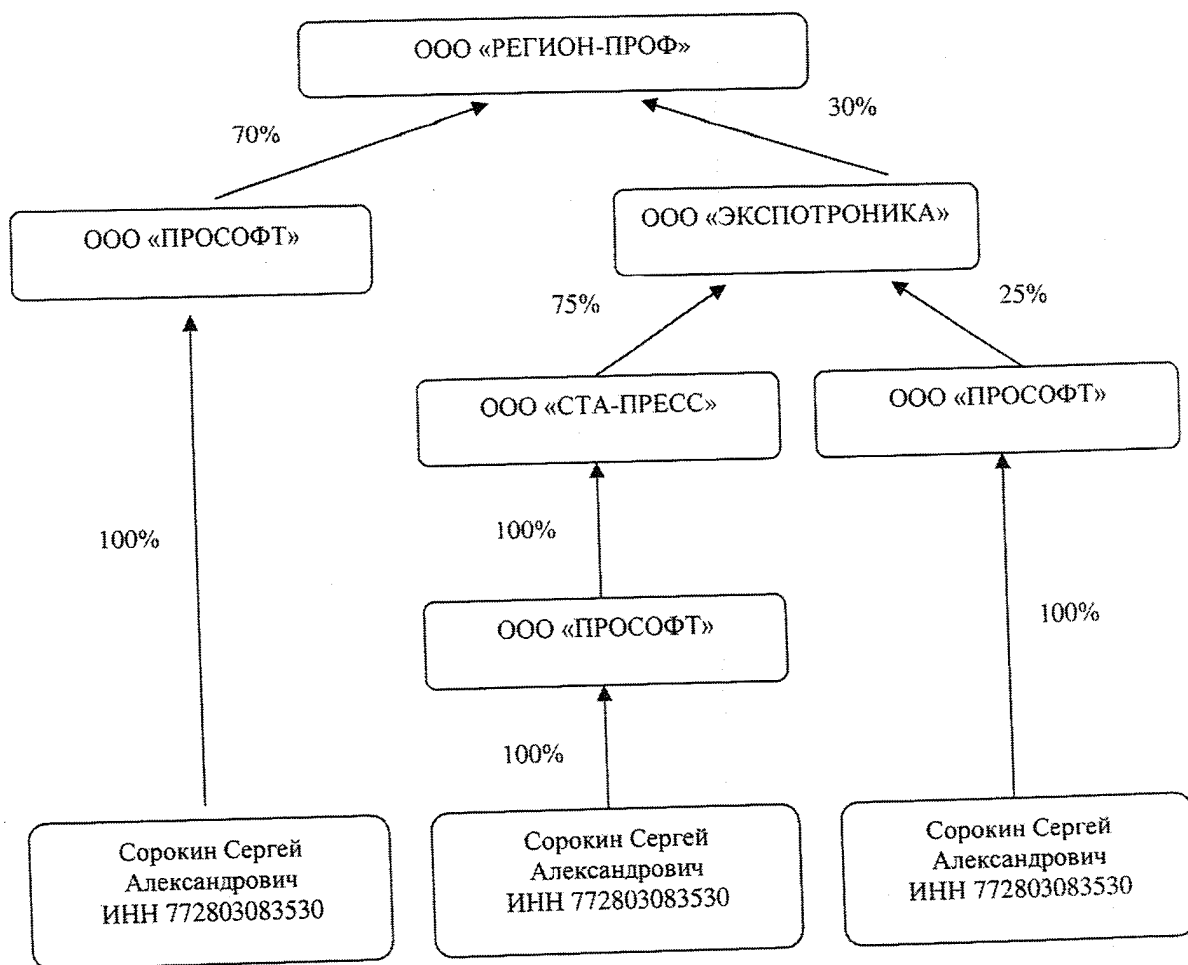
ООО «РЕГИОН-ПРОФ»

70%

30%

ООО «ПРОСОФТ»

ООО «ЭКСПОТРОНИКА»

75%

25%

ООО «СТА-ПРЕСС»

ООО «ПРОСОФТ»

100%

100%

ООО «ПРОСОФТ»

100%

100%

Сорокин Сергей Александрович ИНН 772803083530

Сорокин Сергей Александрович ИНН 772803083530

Сорокин Сергей Александрович ИНН 772803083530